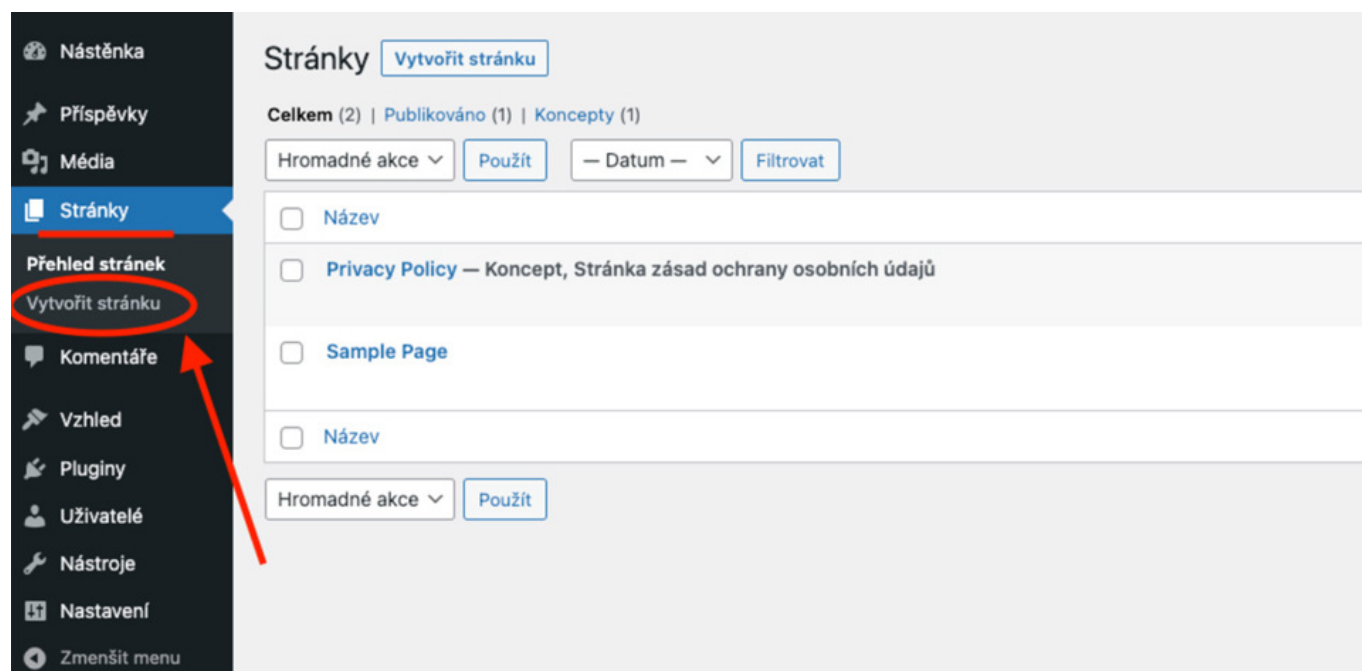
Nástěnka
Příspěvky
Média
Stránky
Přehled stránek
Vytvořit stránku
Komentáře
Vzhled
Pluginy
Uživatelé
Nástroje
Nastavení
Zmenšit menu

Stránky Vytvořit stránku

Celkem (2) | Publikováno (1) | Koncepty (1)

Hromadné akce Použít — Datum — Filtrovat

Název

Privacy Policy — Koncept, Stránka zásad ochrany osobních údajů

Sample Page

Název

Hromadné akce Použít